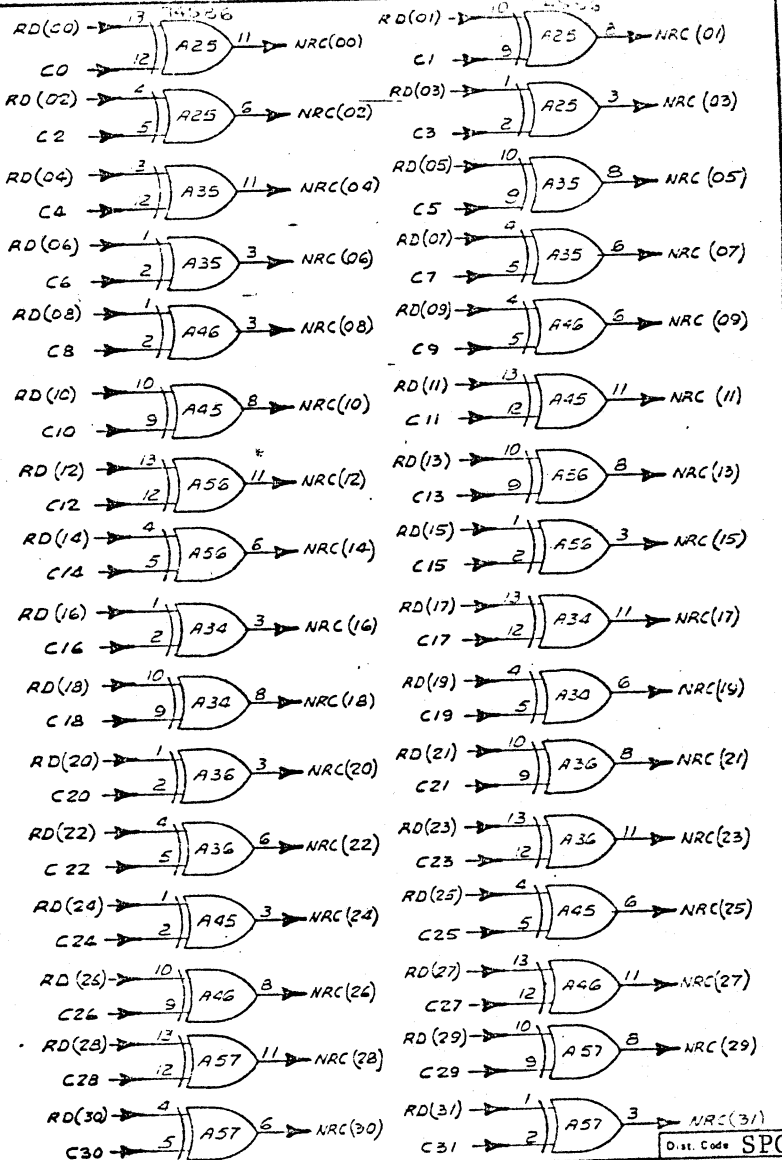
RD(C0) 13 74S86 A25 11 NRC(00)
C0 12

RD(01) 10 74S86 A25 8 NRC(01)
C1 9

RD(02) 4 A25 6 NRC(02)
C2 5

RD(03) 1 A25 3 NRC(03)
C3 2

RD(04) 3 A35 11 NRC(04)
C4 12

RD(05) 10 A35 8 NRC(05)
C5 9

RD(06) 1 A35 3 NRC(06)
C6 2

RD(07) 4 A35 6 NRC(07)
C7 5

RD(08) 1 A46 3 NRC(08)
C8 2

RD(09) 4 A46 6 NRC(09)
C9 5

RD(10) 10 A45 8 NRC(10)
C10 9

RD(11) 13 A45 11 NRC(11)
C11 12

RD(12) 13 A56 11 NRC(12)
C12 12

RD(13) 10 A56 8 NRC(13)
C13 9

RD(14) 4 A56 6 NRC(14)
C14 5

RD(15) 1 A56 3 NRC(15)
C15 2

RD(16) 1 A34 3 NRC(16)
C16 2

RD(17) 13 A34 11 NRC(17)
C17 12

RD(18) 10 A34 8 NRC(18)
C18 9

RD(19) 4 A34 6 NRC(19)
C19 5

RD(20) 1 A36 3 NRC(20)
C20 2

RD(21) 10 A36 8 NRC(21)
C21 9

RD(22) 4 A36 6 NRC(22)
C22 5

RD(23) 13 A36 11 NRC(23)
C23 12

RD(24) 1 A45 3 NRC(24)
C24 2

RD(25) 4 A45 6 NRC(25)
C25 5

RD(26) 10 A46 8 NRC(26)
C26 9

RD(27) 13 A46 11 NRC(27)
C27 12

RD(28) 13 A57 11 NRC(28)
C28 12

RD(29) 10 A57 8 NRC(29)
C29 9

RD(30) 4 A57 6 NRC(30)
C30 5

RD(31) 1 A57 3 NRC(31)
C31 2

Dist. Code SPC